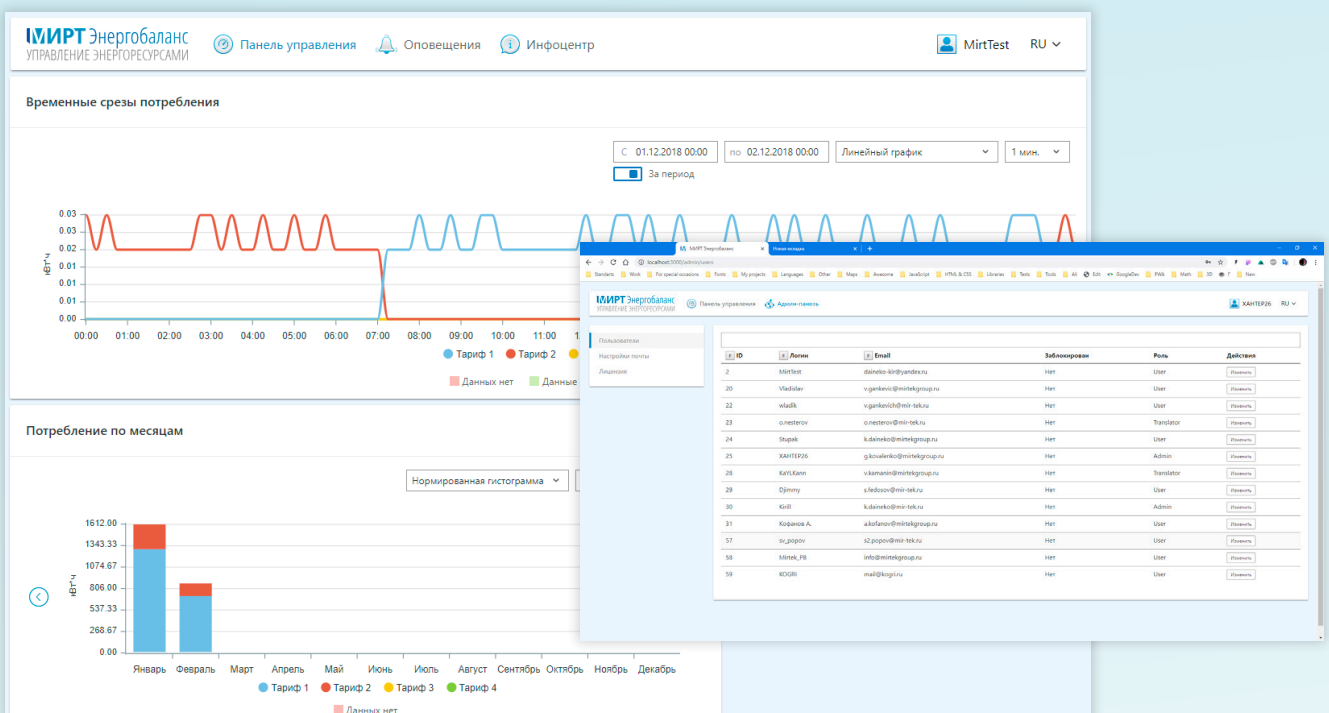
МИРТ Энергобаланс
УПРАВЛЕНИЕ ЭНЕРГОРЕСУРСАМИ

Панель управления Оповещения Инфоцентр MirtTest RU

Временные срезы потребления

С 01.12.2018 00:00 по 02.12.2018 00:00 Линейный график 1 мин.
За период

кВт*ч
0.03
0.03
0.02
0.02
0.01
0.01
0.00
00:00 01:00 02:00 03:00 04:00 05:00 06:00 07:00 08:00 09:00 10:00 11:00

Тариф 1 Тариф 2
Данных нет Данные

Потребление по месяцам

Нормированная гистограмма

кВт*ч
1612.00
1343.33
1074.67
806.00
537.33
268.67
0.00
Январь Февраль Март Апрель Май Июнь Июль Август Сентябрь Октябрь Ноябрь Декабрь
Тариф 1 Тариф 2 Тариф 3 Тариф 4
Данных нет

МИРТ Энергобаланс | Новая вкладка
localhost:5000/admin/users
Standarts Work For special occasions Fonts My projects Languages Other Maps Awesome JavaScript HTML & CSS Libraries Tests Tools All Edit GoogleDev PWA Math 3D Г New

МИРТ Энергобаланс
УПРАВЛЕНИЕ ЭНЕРГОРЕСУРСАМИ
Панель управления Админ-панель ХАНТЕР26 RU

Пользователи
Настройки почты
Лицензия

| ID | Логин | Email | Заблокирован | Роль | Действия |
|---|---|---|---|---|---|
| 2 | Mirttest | daineko-kir@yandex.ru | Нет | User | Изменить |
| 20 | Vladislav | v.gankevic@mirtekgroup.ru | Нет | User | Изменить |
| 22 | wladik | v.gankevich@mir-tek.ru | Нет | User | Изменить |
| 23 | o.nesterov | o.nesterov@mir-tek.ru | Нет | Translator | Изменить |
| 24 | Stupak | k.daineko@mirtekgroup.ru | Нет | User | Изменить |
| 25 | ХАНТЕР26 | g.kovalenko@mirtekgroup.ru | Нет | Admin | Изменить |
| 28 | KaYLKann | v.kamanin@mirtekgroup.ru | Нет | Translator | Изменить |
| 29 | Djimmy | s.fedosov@mir-tek.ru | Нет | User | Изменить |
| 30 | Kirill | k.daineko@mir-tek.ru | Нет | Admin | Изменить |
| 31 | Кофанов А. | a.kofanov@mirtekgroup.ru | Нет | User | Изменить |
| 57 | sv_popov | s2.popov@mir-tek.ru | Нет | User | Изменить |
| 58 | Mirtek_PB | info@mirtekgroup.ru | Нет | User | Изменить |
| 59 | KOGRI | mail@kogri.ru | Нет | User | Изменить |